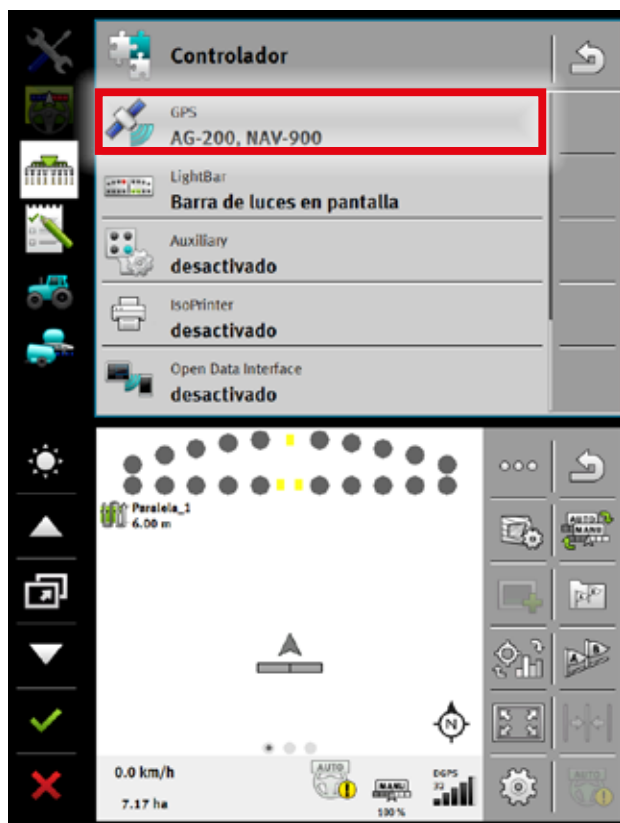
Controlador

GPS
AG-200, NAV-900

LightBar
Barra de luces en pantalla

Auxiliary
desactivado

IsoPrinter
desactivado

Open Data Interface
desactivado

Paralela_1
6.00 m

N

0.0 km/h
7.17 ha

AUTO

MANU
100 %

DGPS
32

AUTO
MANU

AUTO